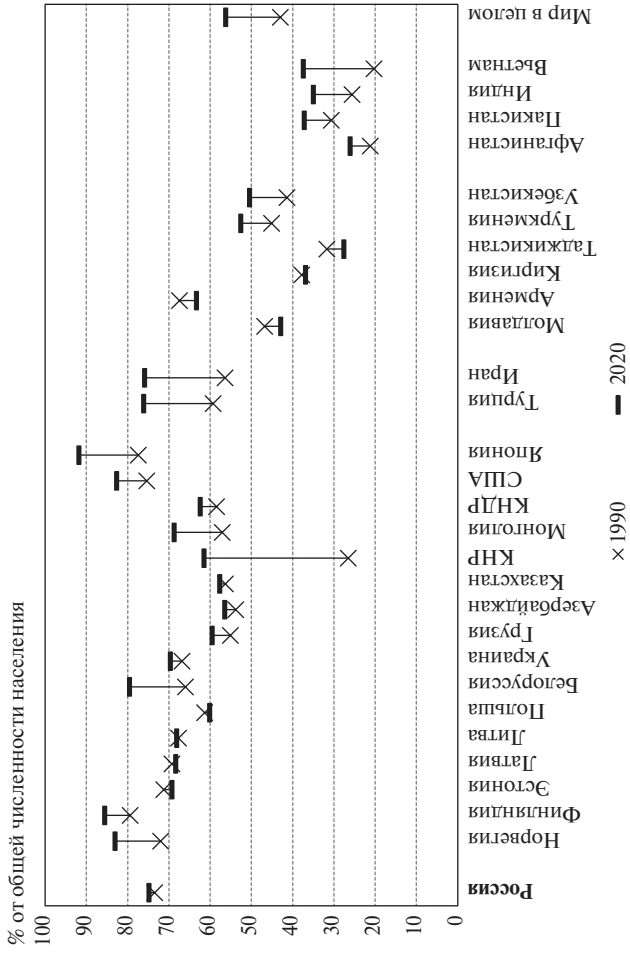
% от общей численности населения

100
90
80
70
60
50
40
30
20
10
0

Россия
Норвегия
Финляндия
Эстония
Латвия
Литва
Польша
Белоруссия
Украина
Грузия
Азербайджан
Казахстан
КНР
Монголия
КНДР
США
Япония
Турция
Иран
Молдавия
Армения
Киргизия
Таджикистан
Туркмения
Узбекистан
Афганистан
Пакистан
Индия
Вьетнам
Мир в целом

× 1990
▬ 2020